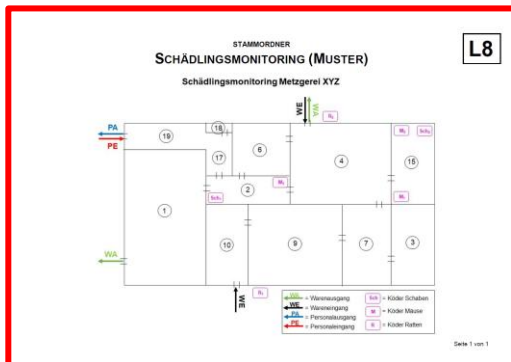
STAMMORDNER

SCHÄDLINGSMONITORING (MUSTER)

L8

Schädlingsmonitoring Metzgerei XYZ

PA
PE
19
18
WE
WA
R₁
6
4
M₁
Sch₁
15
17
M₂
2
Sch₂
M₃
1
10
9
7
3
WA
WE
R₂

WA = Warenausgang
WE = Wareneingang
PA = Personalausgang
PE = Personaleingang
Sch = Köder Schaben
M = Köder Mäuse
R = Köder Ratten

Seite 1 von 1